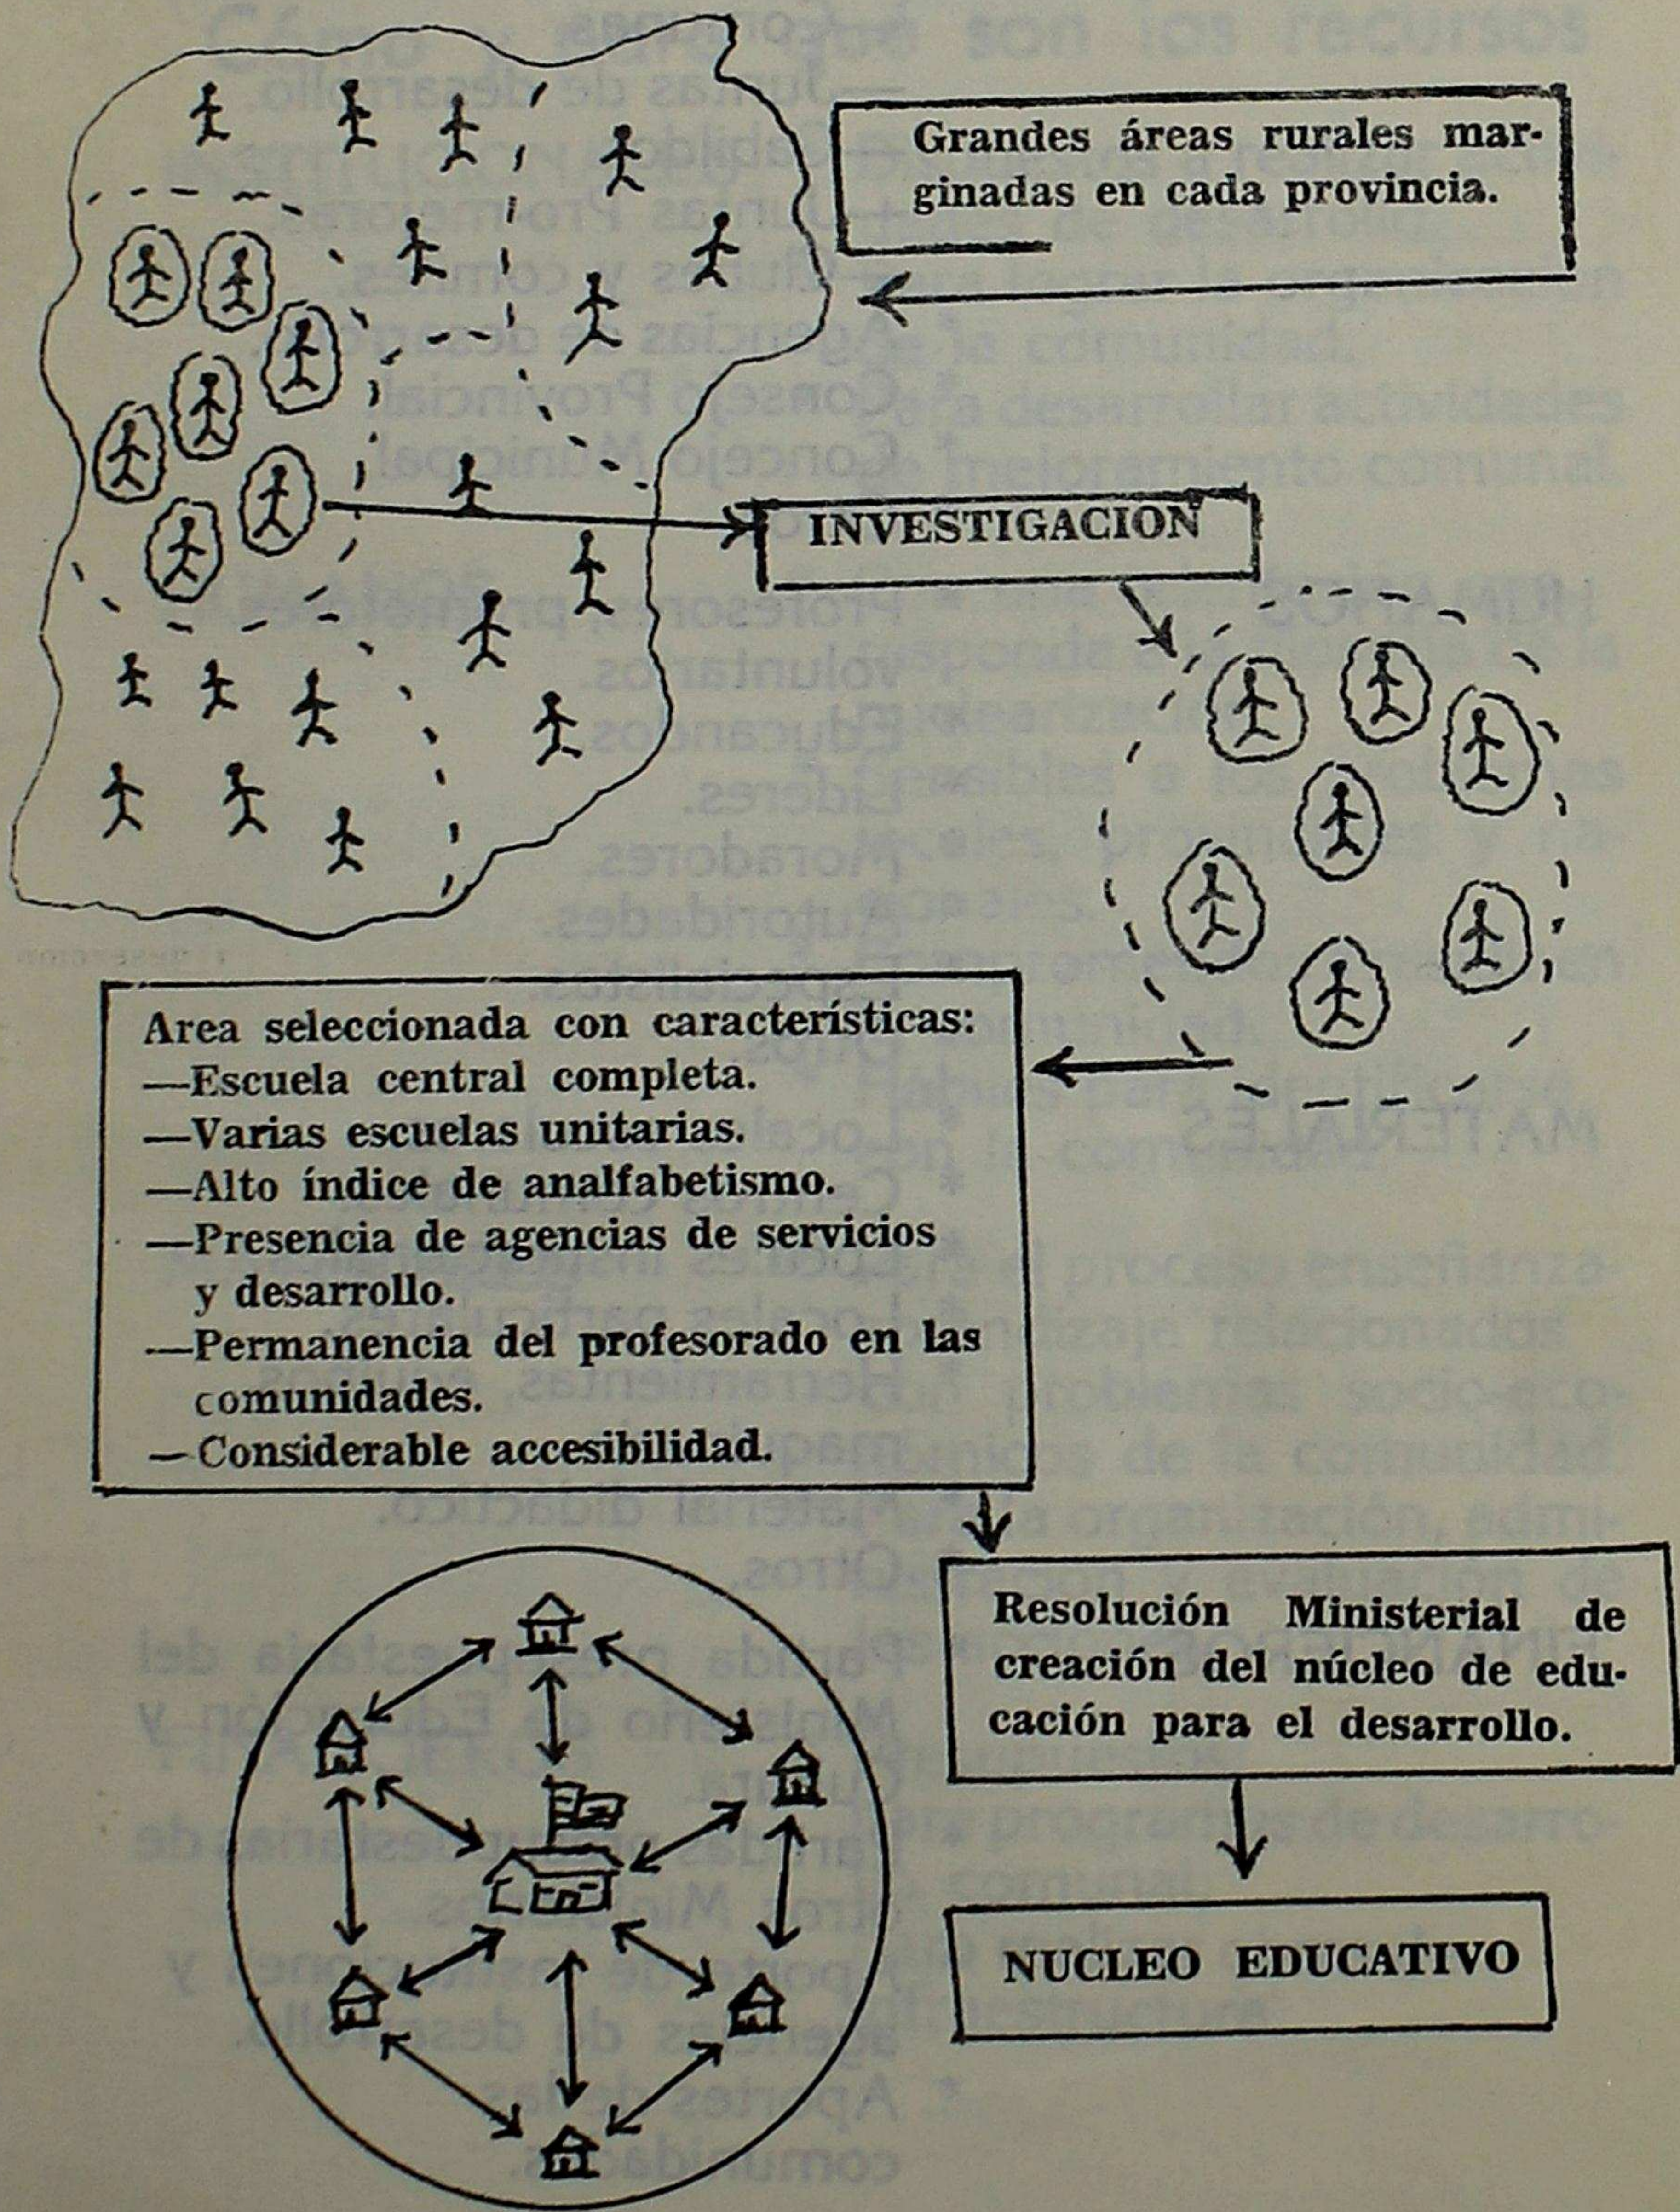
Grandes áreas rurales marginadas en cada provincia.

INVESTIGACION

Area seleccionada con características:
—Escuela central completa.
—Varias escuelas unitarias.
—Alto índice de analfabetismo.
—Presencia de agencias de servicios y desarrollo.
—Permanencia del profesorado en las comunidades.
—Considerable accesibilidad.

Resolución Ministerial de creación del núcleo de educación para el desarrollo.

NUCLEO EDUCATIVO